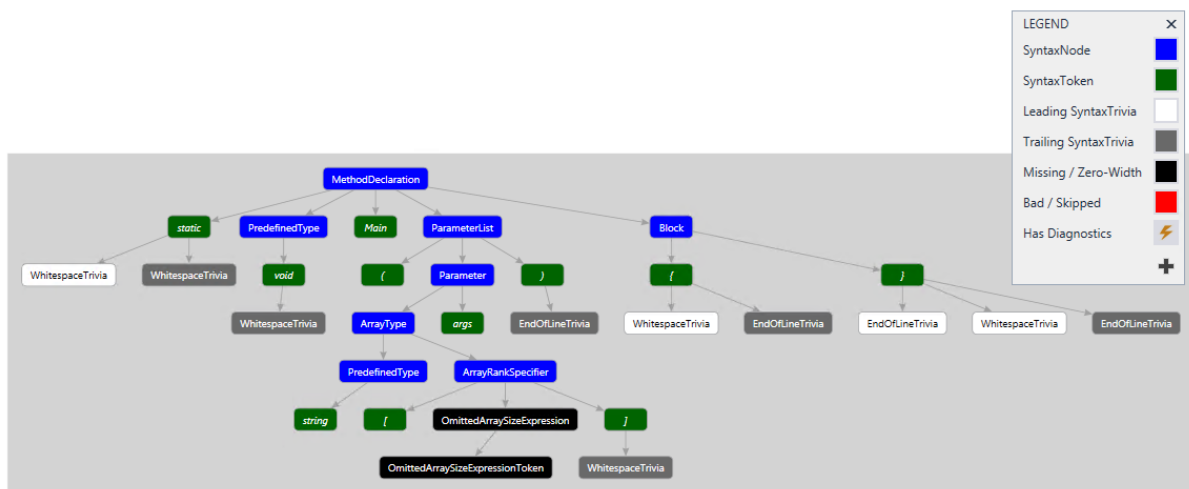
LEGEND ✕
SyntaxNode
SyntaxToken
Leading SyntaxTrivia
Trailing SyntaxTrivia
Missing / Zero-Width
Bad / Skipped
Has Diagnostics

MethodDeclaration
static
PredefinedType
Main
ParameterList
Block
WhitespaceTrivia
WhitespaceTrivia
void
(
Parameter
)
{
}
WhitespaceTrivia
ArrayType
args
EndOfLineTrivia
WhitespaceTrivia
EndOfLineTrivia
EndOfLineTrivia
WhitespaceTrivia
EndOfLineTrivia
PredefinedType
ArrayRankSpecifier
string
[
OmittedArraySizeExpression
]
OmittedArraySizeExpressionToken
WhitespaceTrivia